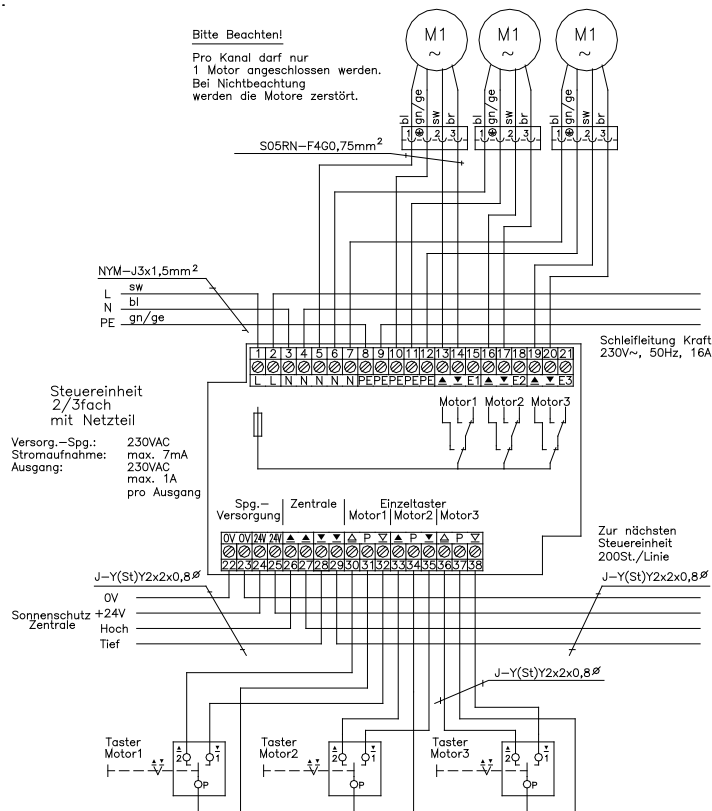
Bitte Beachten!

Pro Kanal darf nur 1 Motor angeschlossen werden. Bei Nichtbeachtung werden die Motore zerstört.

M1 ~
M1 ~
M1 ~

bl gn/ge sw br
1 ⊕ 2 3
bl gn/ge sw br
1 ⊕ 2 3
bl gn/ge sw br
1 ⊕ 2 3

S05RN–F4G0,75mm$^2$

NYM–J3x1,5mm$^2$
L sw
N bl
PE gn/ge

Schleifleitung Kraft
230V~, 50Hz, 16A

| 1 | 2 | 3 | 4 | 5 | 6 | 7 | 8 | 9 | 10 | 11 | 12 | 13 | 14 | 15 | 16 | 17 | 18 | 19 | 20 | 21 |
|---|---|---|---|---|---|---|---|---|---|---|---|---|---|---|---|---|---|---|---|---|
| L | L | N | N | N | N | N | PE | PE | PE | PE | PE | ▲ | ▼ | E1 | ▲ | ▼ | E2 | ▲ | ▼ | E3 |

Steuereinheit
2/3fach
mit Netzteil

Versorg.–Spg.: 230VAC
Stromaufnahme: max. 7mA
Ausgang: 230VAC max. 1A pro Ausgang

Motor1 Motor2 Motor3

Spg.– Versorgung | Zentrale | Einzeltaster Motor1 | Motor2 | Motor3

| 0V | 0V | 24V | 24V | ▲ | ▲ | ▼ | ▼ | △ | P | ▽ | ▲ | P | ▼ | △ | P | ▽ |
|---|---|---|---|---|---|---|---|---|---|---|---|---|---|---|---|---|
| 22 | 23 | 24 | 25 | 26 | 27 | 28 | 29 | 30 | 31 | 32 | 33 | 34 | 35 | 36 | 37 | 38 |

Zur nächsten Steuereinheit 200St./Linie

J–Y(St)Y2x2x0,8∅
J–Y(St)Y2x2x0,8∅

Sonnenschutz Zentrale
0V
+24V
Hoch
Tief

J–Y(St)Y2x2x0,8∅

Taster Motor1
2 1 P
Taster Motor2
2 1 P
Taster Motor3
2 1 P